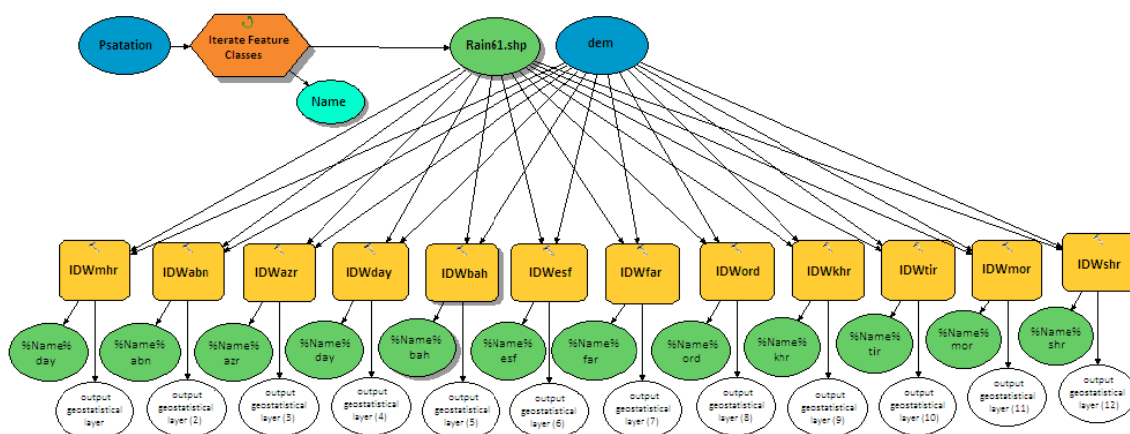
Psatation

Iterate Feature Classes

Name

Rain61.shp

dem

IDWmhr

IDWabn

IDWazr

IDWday

IDWbah

IDWesf

IDWfar

IDWord

IDWkhr

IDWtir

IDWmor

IDWshr

%Name% day

%Name% abn

%Name% azr

%Name% day

%Name% bah

%Name% esf

%Name% far

%Name% ord

%Name% khr

%Name% tir

%Name% mor

%Name% shr

output geostatistical layer

output geostatistical layer (2)

output geostatistical layer (3)

output geostatistical layer (4)

output geostatistical layer (5)

output geostatistical layer (6)

output geostatistical layer (7)

output geostatistical layer (8)

output geostatistical layer (9)

output geostatistical layer (10)

output geostatistical layer (11)

output geostatistical layer (12)